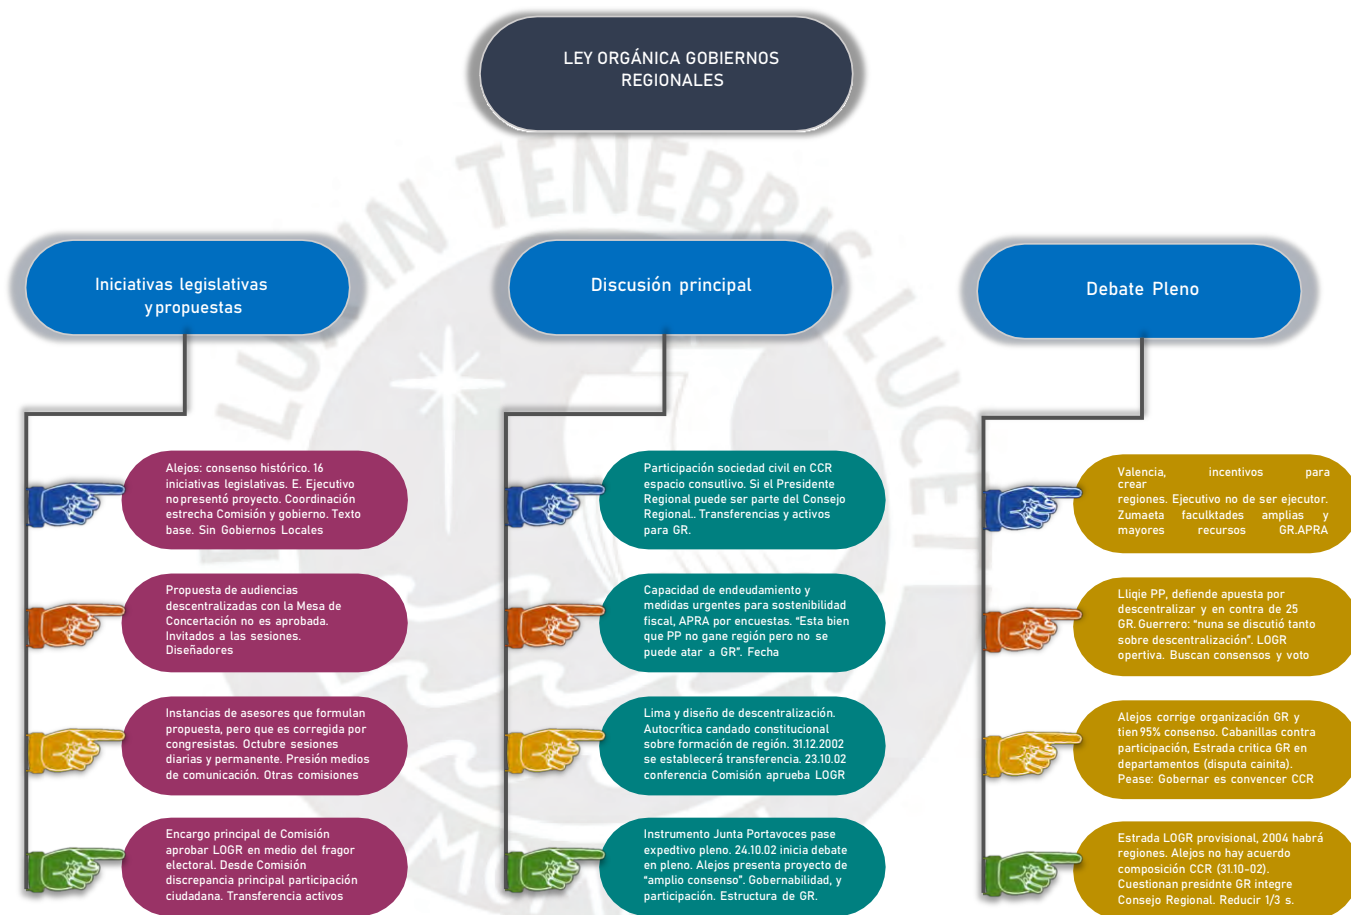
LEY ORGÁNICA GOBIERNOS REGIONALES

Iniciativas legislativas y propuestas

Alejos: consenso histórico. 16 iniciativas legislativas. E. Ejecutivo no presentó proyecto. Coordinación estrecha Comisión y gobierno. Texto base. Sin Gobiernos Locales

Propuesta de audiencias descentralizadas con la Mesa de Concertación no es aprobada. Invitados a las sesiones. Diseñadores

Instancias de asesores que formulan propuesta, pero que es corregida por congresistas. Octubre sesiones diarias y permanente. Presión medios de comunicación. Otras comisiones

Encargo principal de Comisión aprobar LOGR en medio del fragor electoral. Desde Comisión discrepancia principal participación ciudadana. Transferencia activos

Discusión principal

Participación sociedad civil en CCR espacio consultivo. Si el Presidente Regional puede ser parte del Consejo Regional.. Transferencias y activos para GR.

Capacidad de endeudamiento y medidas urgentes para sostenibilidad fiscal, APRA por encuestas. "Esta bien que PP no gane región pero no se puede atar a GR". Fecha

Lima y diseño de descentralización. Autocrítica candado constitucional sobre formación de región. 31.12.2002 se establecerá transferencia. 23.10.02 conferencia Comisión aprueba LOGR

Instrumento Junta Portavoces pase expedtivo pleno. 24.10.02 inicia debate en pleno. Alejos presenta proyecto de "amplio consenso". Gobernabilidad, y participación. Estructura de GR.

Debate Pleno

Valencia, incentivos para crear regiones. Ejecutivo no de ser ejecutor. Zumaeta faculktades amplias y mayores recursos GR.APRA

Lliqie PP, defiende apuesta por descentralizar y en contra de 25 GR. Guerrero: "nuna se discutió tanto sobre descentralización". LOGR opertiva. Buscan consensos y voto

Alejos corrige organización GR y tien 95% consenso. Cabanillas contra participación, Estrada critica GR en departamentos (disputa cainita). Pease: Gobernar es convencer CCR

Estrada LOGR provisional, 2004 habrá regiones. Alejos no hay acuerdo composición CCR (31.10-02). Cuestionan presidnte GR integre Consejo Regional. Reducir 1/3 s.